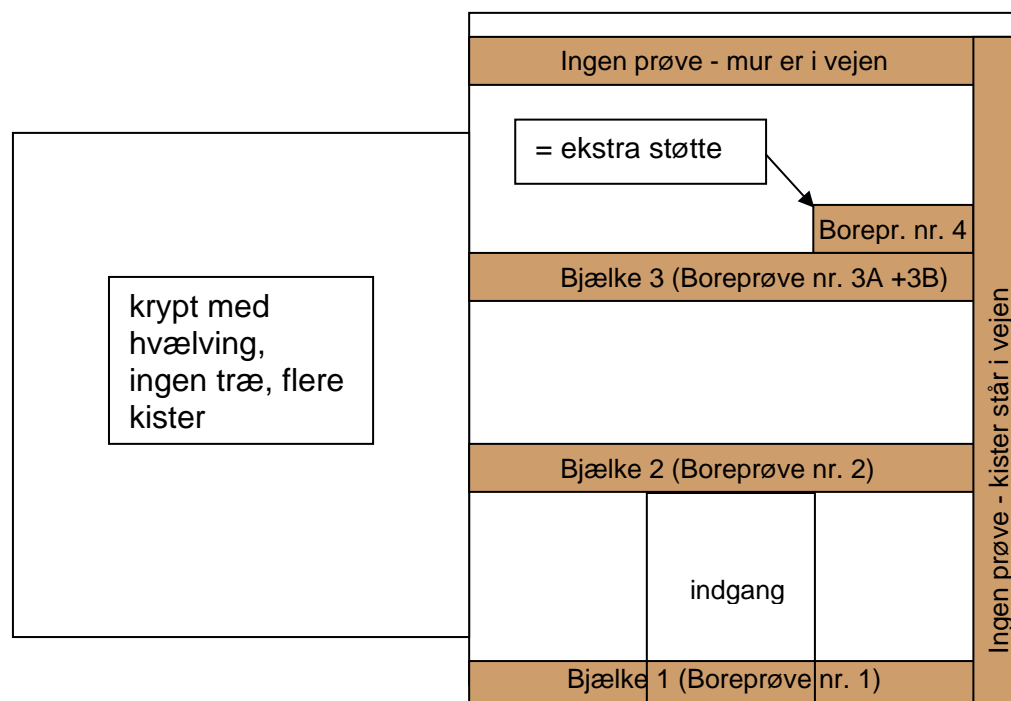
Ingen prøve - mur er i vejen

= ekstra støtte

Borepr. nr. 4

Bjælke 3 (Boreprøve nr. 3A +3B)

krypt med hvælving, ingen træ, flere kister

Ingen prøve - kister står i vejen

Bjælke 2 (Boreprøve nr. 2)

indgang

Bjælke 1 (Boreprøve nr. 1)